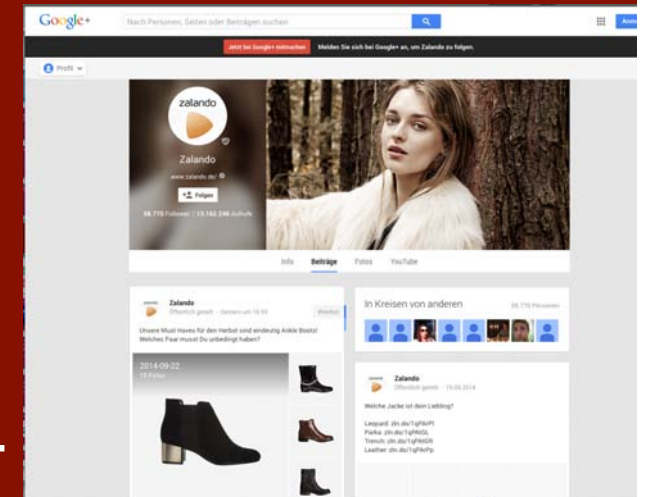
Google+

Nach Personen, Seiten oder Beiträgen suchen

Anm

Jetzt bei Google+ mitmachen

Melden Sie sich bei Google+ an, um Zalando zu folgen.

Profil

zalando

Zalando

www.zalando.de/

Folgen

58.770 Follower | 15.162.246 Aufrufe

Info

Beiträge

Fotos

YouTube

Zalando

Öffentlich geteilt - Gestern um 16:59

Weiterl

Unsere Must Haves für den Herbst sind eindeutig Ankle Boots! Welches Paar musst Du unbedingt haben?

2014-09-22

15 Fotos

In Kreisen von anderen

58.770 Personen

Zalando

Öffentlich geteilt - 19.09.2014

Welche Jacke ist dein Liebling?

Leopard: zln.do/1qPArPl
Parka: zln.do/1qPAtGL
Trench: zln.do/1qPAtGR
Leather: zln.do/1qPArPp